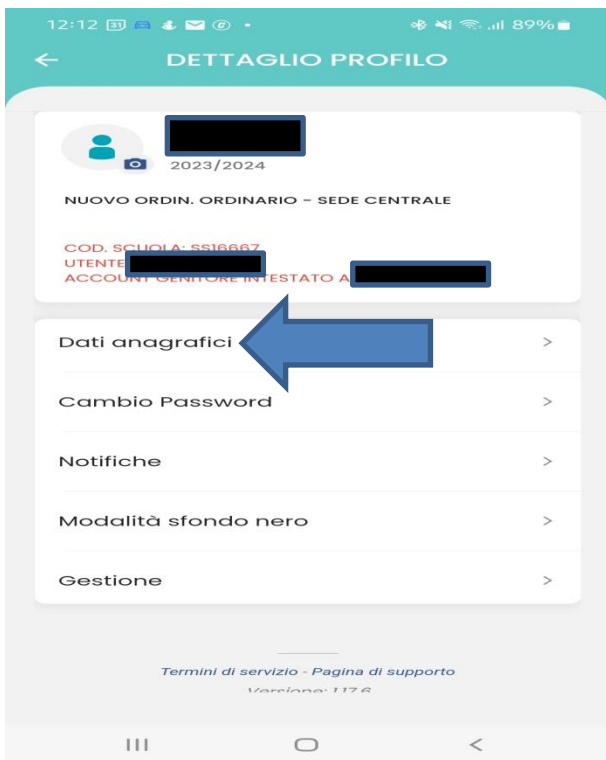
12:12 89%

DETTAGLIO PROFILO

2023/2024

NUOVO ORDIN. ORDINARIO - SEDE CENTRALE

COD. SCUOLA: SS16667
UTENTE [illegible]
ACCOUNT GENITORE INTESTATO A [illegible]

Dati anagrafici >

Cambio Password >

Notifiche >

Modalità sfondo nero >

Gestione >

Termini di servizio - Pagina di supporto
Versione: 117.6